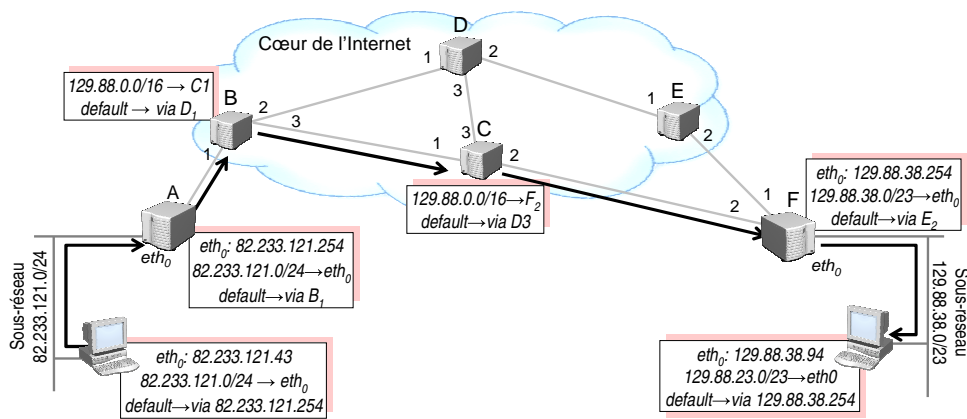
Cœur de l'Internet

D
1
2
3

129.88.0.0/16 → C1
default → via $D_1$

B
2
3
1

E
1
2

C
1
3
2

129.88.0.0/16→$F_2$
default→via D3

$eth_0$: 129.88.38.254
129.88.38.0/23→$eth_0$
default→via $E_2$

1
2
F
$eth_0$

A
$eth_0$

$eth_0$: 82.233.121.254
82.233.121.0/24→$eth_0$
default→via $B_1$

Sous-réseau
82.233.121.0/24

$eth_0$: 82.233.121.43
82.233.121.0/24 → $eth_0$
default→via 82.233.121.254

Sous-réseau
129.88.38.0/23

$eth_0$: 129.88.38.94
129.88.23.0/23→eth0
default→via 129.88.38.254